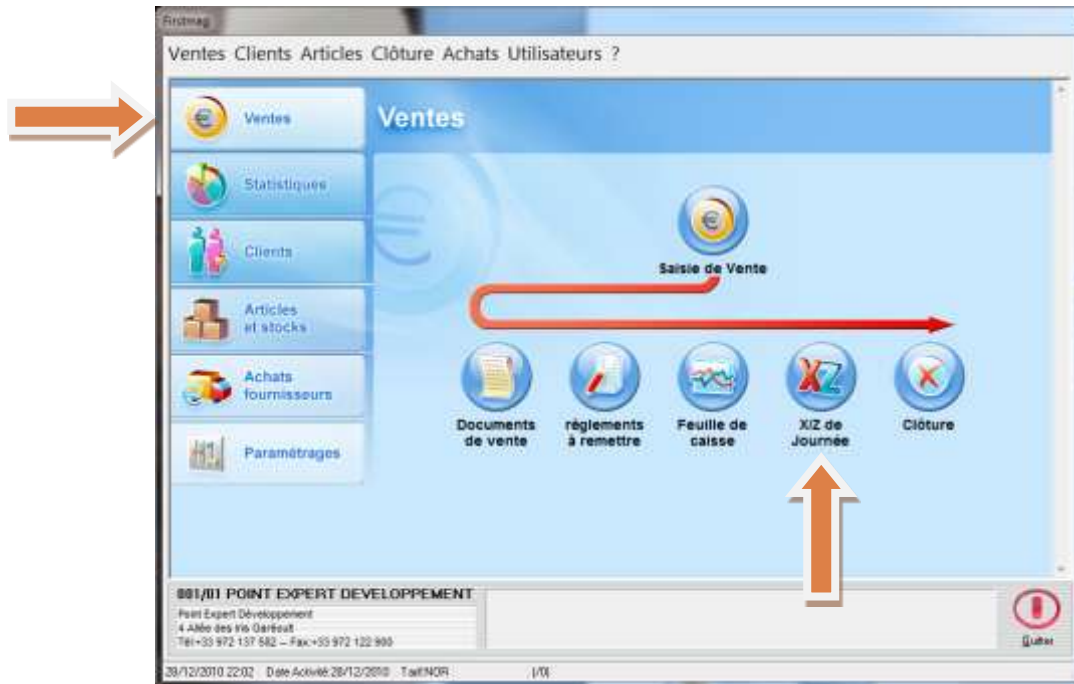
Firstmag

Ventes Clients Articles Clôture Achats Utilisateurs ?

Ventes

Statistiques

Clients

Articles et stocks

Achats fournisseurs

Paramétrages

Ventes

Saisie de Vente

Documents de vente

règlements à remettre

Feuille de caisse

X/Z de Journée

Clôture

001/01 POINT EXPERT DEVELOPPEMENT
Point Expert Développement
4 Allée des Iris Garlaoult
Tél:+33 972 137 582 – Fax:+33 972 122 900

Quitter

28/12/2010 22:02 Date Activité 28/12/2010 Tarif:NOR [/0]